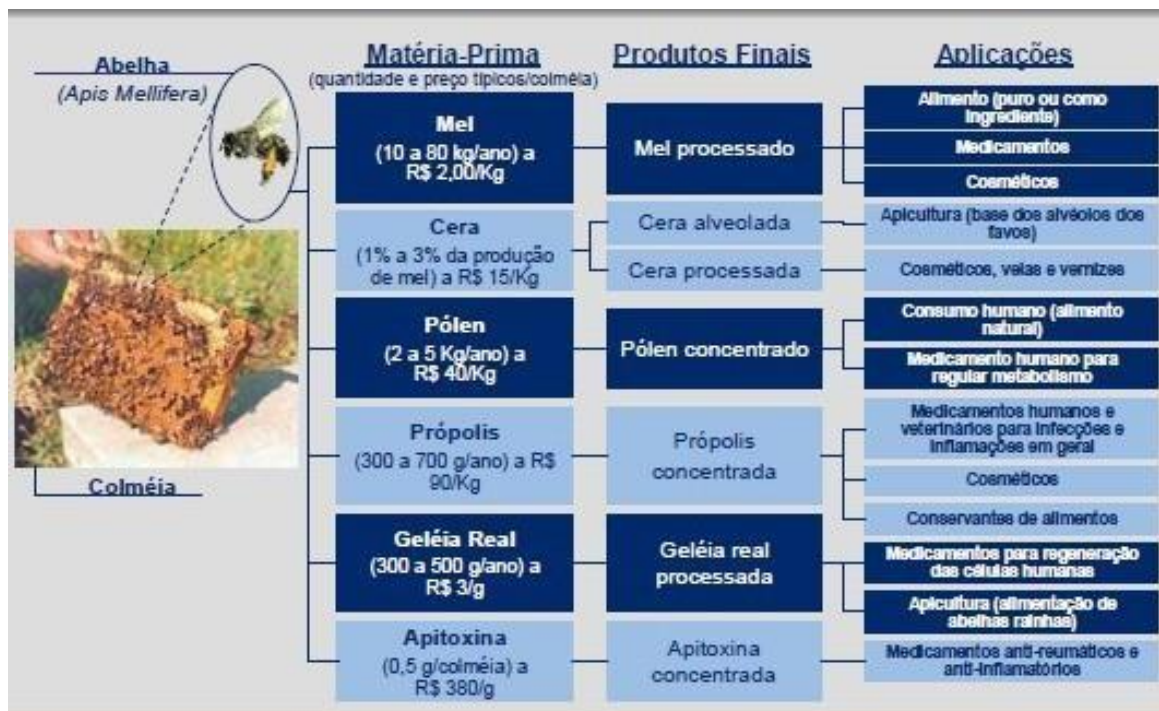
Abelha
(Apis Mellifera)

Colméia

Matéria-Prima
(quantidade e preço típicos/colméia)

Produtos Finais

Aplicações

Mel
(10 a 80 kg/ano) a R$ 2,00/Kg

Mel processado

Alimento (puro ou como ingrediente)

Medicamentos

Cosméticos

Cera
(1% a 3% da produção de mel) a R$ 15/Kg

Cera alveolada

Apicultura (base dos alvéolos dos favos)

Cera processada

Cosméticos, velas e vernizes

Pólen
(2 a 5 Kg/ano) a R$ 40/Kg

Pólen concentrado

Consumo humano (alimento natural)

Medicamento humano para regular metabolismo

Própolis
(300 a 700 g/ano) a R$ 90/Kg

Própolis concentrada

Medicamentos humanos e veterinários para infecções e inflamações em geral

Cosméticos

Conservantes de alimentos

Geléia Real
(300 a 500 g/ano) a R$ 3/g

Geléia real processada

Medicamentos para regeneração das células humanas

Apicultura (alimentação de abelhas rainhas)

Apitoxina
(0,5 g/colméia) a R$ 380/g

Apitoxina concentrada

Medicamentos anti-reumáticos e anti-inflamatórios